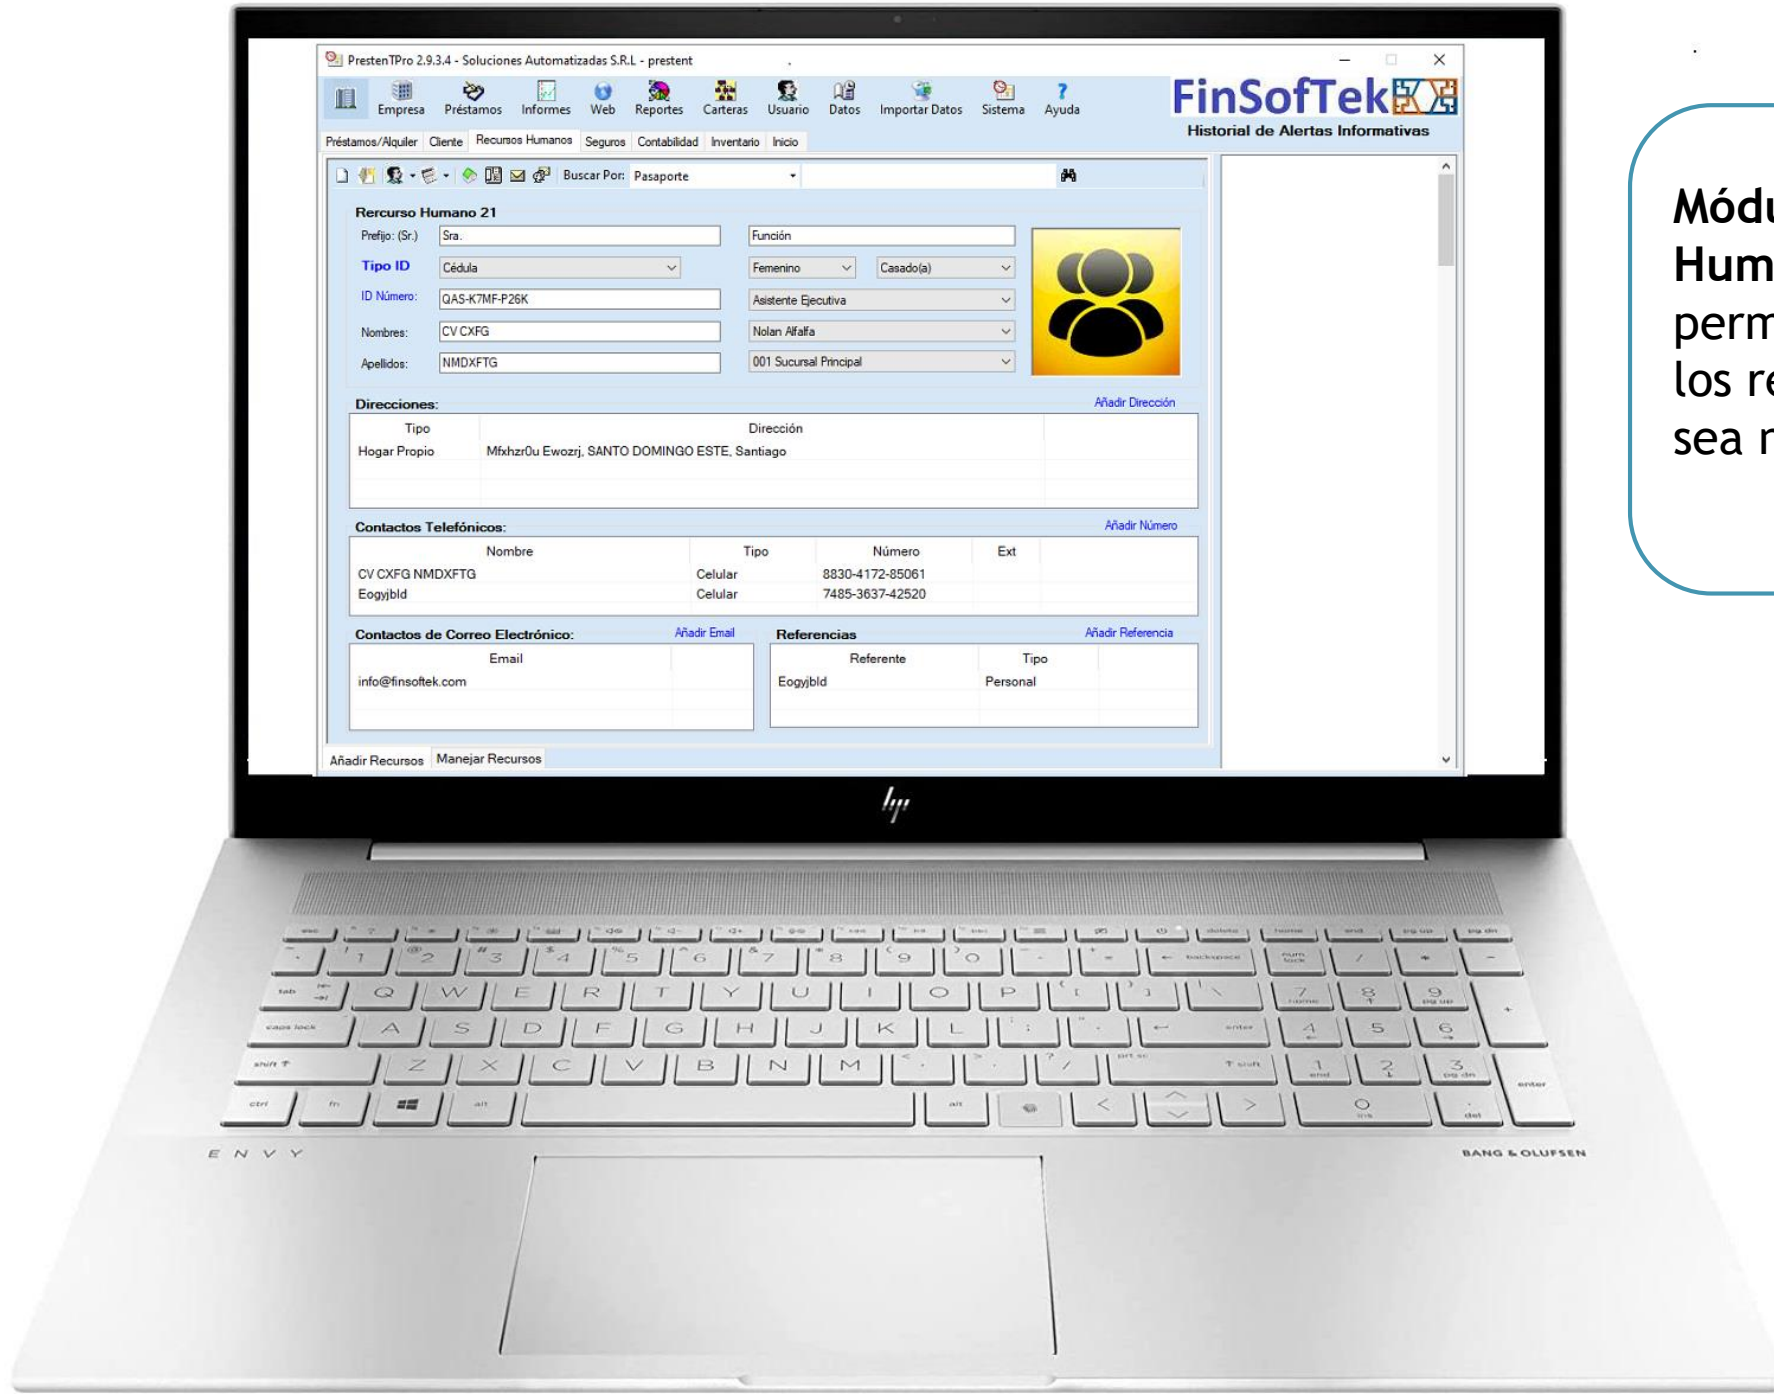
PrestenTPro 2.9.3.4 - Soluciones Automatizadas S.R.L - present

Empresa Préstamos Informes Web Reportes Carteras Usuario Datos Importar Datos Sistema Ayuda

FinSofTek
Historial de Alertas Informativas

Préstamos/Alquiler Cliente Recursos Humanos Seguros Contabilidad Inventario Inicio

Buscar Por: Pasaporte

Rercurso Humano 21

Prefijo: (Sr.) Sra.
Función
Tipo ID Cédula
Femenino Casado(a)
ID Número: QAS-K7MF-P26K
Asistente Ejecutiva
Nombres: CV CXFG
Nolan Alfalfa
Apellidos: NMDXFTG
001 Sucursal Principal

Direcciones:
Añadir Dirección

| Tipo | Dirección |
|---|---|
| Hogar Propio | Mfxhzr0u Ewozrj, SANTO DOMINGO ESTE, Santiago |

Contactos Telefónicos:
Añadir Número

| Nombre | Tipo | Número | Ext |
|---|---|---|---|
| CV CXFG NMDXFTG | Celular | 8830-4172-85061 | |
| Eogyjbld | Celular | 7485-3637-42520 | |

Contactos de Correo Electrónico:
Añadir Email

| Email |
|---|
| info@finsoftek.com |

Referencias
Añadir Referencia

| Referente | Tipo |
|---|---|
| Eogyjbld | Personal |

Añadir Recursos Manejar Recursos

hp

ENVY

BANG & OLUFSEN

Módu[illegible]
Hum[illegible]
perm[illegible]
los r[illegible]
sea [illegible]